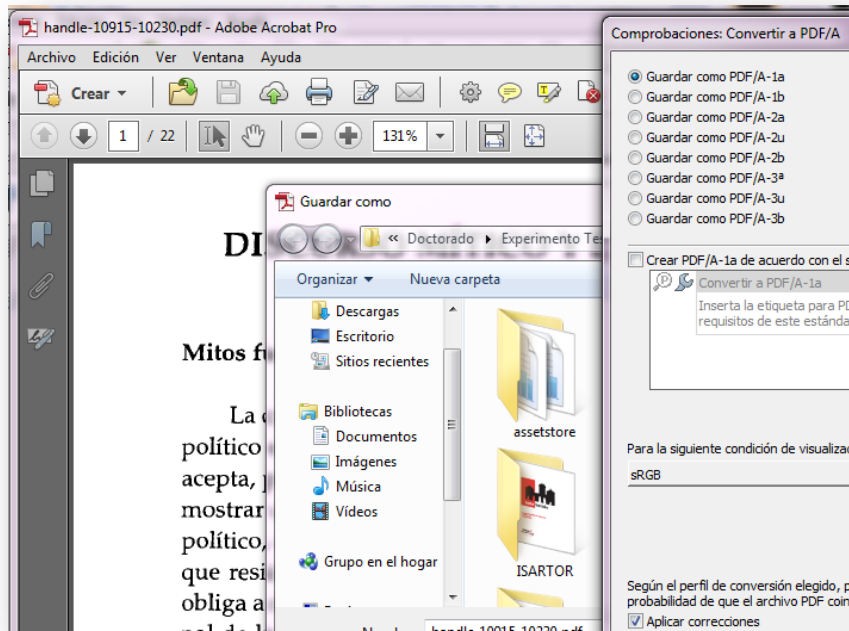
handle-10915-10230.pdf - Adobe Acrobat Pro

Archivo Edición Ver Ventana Ayuda

Crear

1 / 22

131%

DI

Mitos f

La
político
acepta,
mostrar
político,
que resi
obliga a

Guardar como

« Doctorado ▸ Experimento Te

Organizar ▾ Nueva carpeta

Descargas
Escritorio
Sitios recientes

Bibliotecas
Documentos
Imágenes
Música
Vídeos

Grupo en el hogar

assetstore

ISARTOR

handle-10915-10230.pdf

Comprobaciones: Convertir a PDF/A

Guardar como PDF/A-1a
Guardar como PDF/A-1b
Guardar como PDF/A-2a
Guardar como PDF/A-2u
Guardar como PDF/A-2b
Guardar como PDF/A-3ª
Guardar como PDF/A-3u
Guardar como PDF/A-3b

Crear PDF/A-1a de acuerdo con el s

Convertir a PDF/A-1a
Inserta la etiqueta para PD
requisitos de este estándar

Para la siguiente condición de visualiza

sRGB

Según el perfil de conversión elegido, p
probabilidad de que el archivo PDF coin

Aplicar correcciones